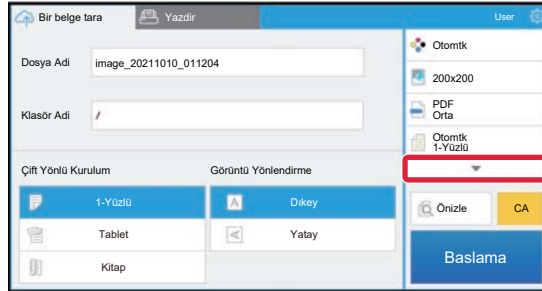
Bir belge tara
Yazdir
User

Dosya Adi
image_20211010_011204

Klasör Adi
/

Otomtk
200x200
PDF
Orta
Otomtk
1-Yüzlü

Çift Yönlü Kurulum
1-Yüzlü
Tablet
Kitap

Görüntü Yönlendirme
Dikey
Yatay

Önizle
CA
Baslama